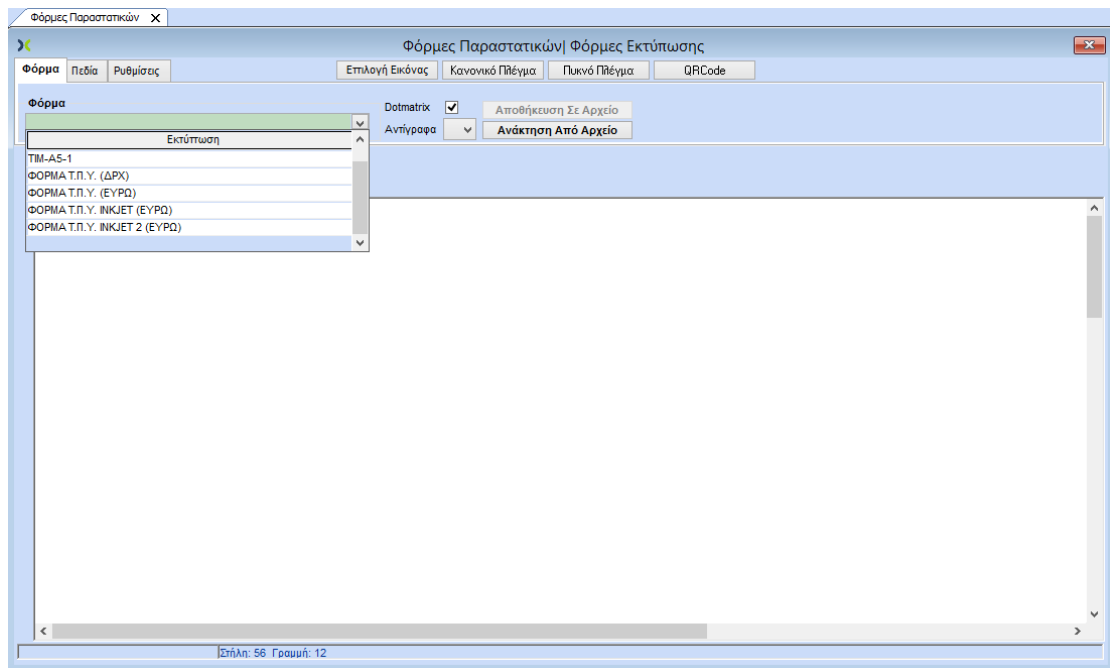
Φόρμες Παραστατικών ✕

Φόρμες Παραστατικών| Φόρμες Εκτύπωσης

Φόρμα
Πεδία
Ρυθμίσεις

Επιλογή Εικόνας
Κανονικό Πλέγμα
Πυκνό Πλέγμα
QRCode

Φόρμα

Dotmatrix ☑
Αποθήκευση Σε Αρχείο
Αντίγραφα
Ανάκτηση Από Αρχείο

| Εκτύπωση |
|---|
| TIM-A5-1 |
| ΦΟΡΜΑ Τ.Π.Υ. (ΔΡΧ) |
| ΦΟΡΜΑ Τ.Π.Υ. (ΕΥΡΩ) |
| ΦΟΡΜΑ Τ.Π.Υ. INKJET (ΕΥΡΩ) |
| ΦΟΡΜΑ Τ.Π.Υ. INKJET 2 (ΕΥΡΩ) |

Στήλη: 56 Γραμμή: 12